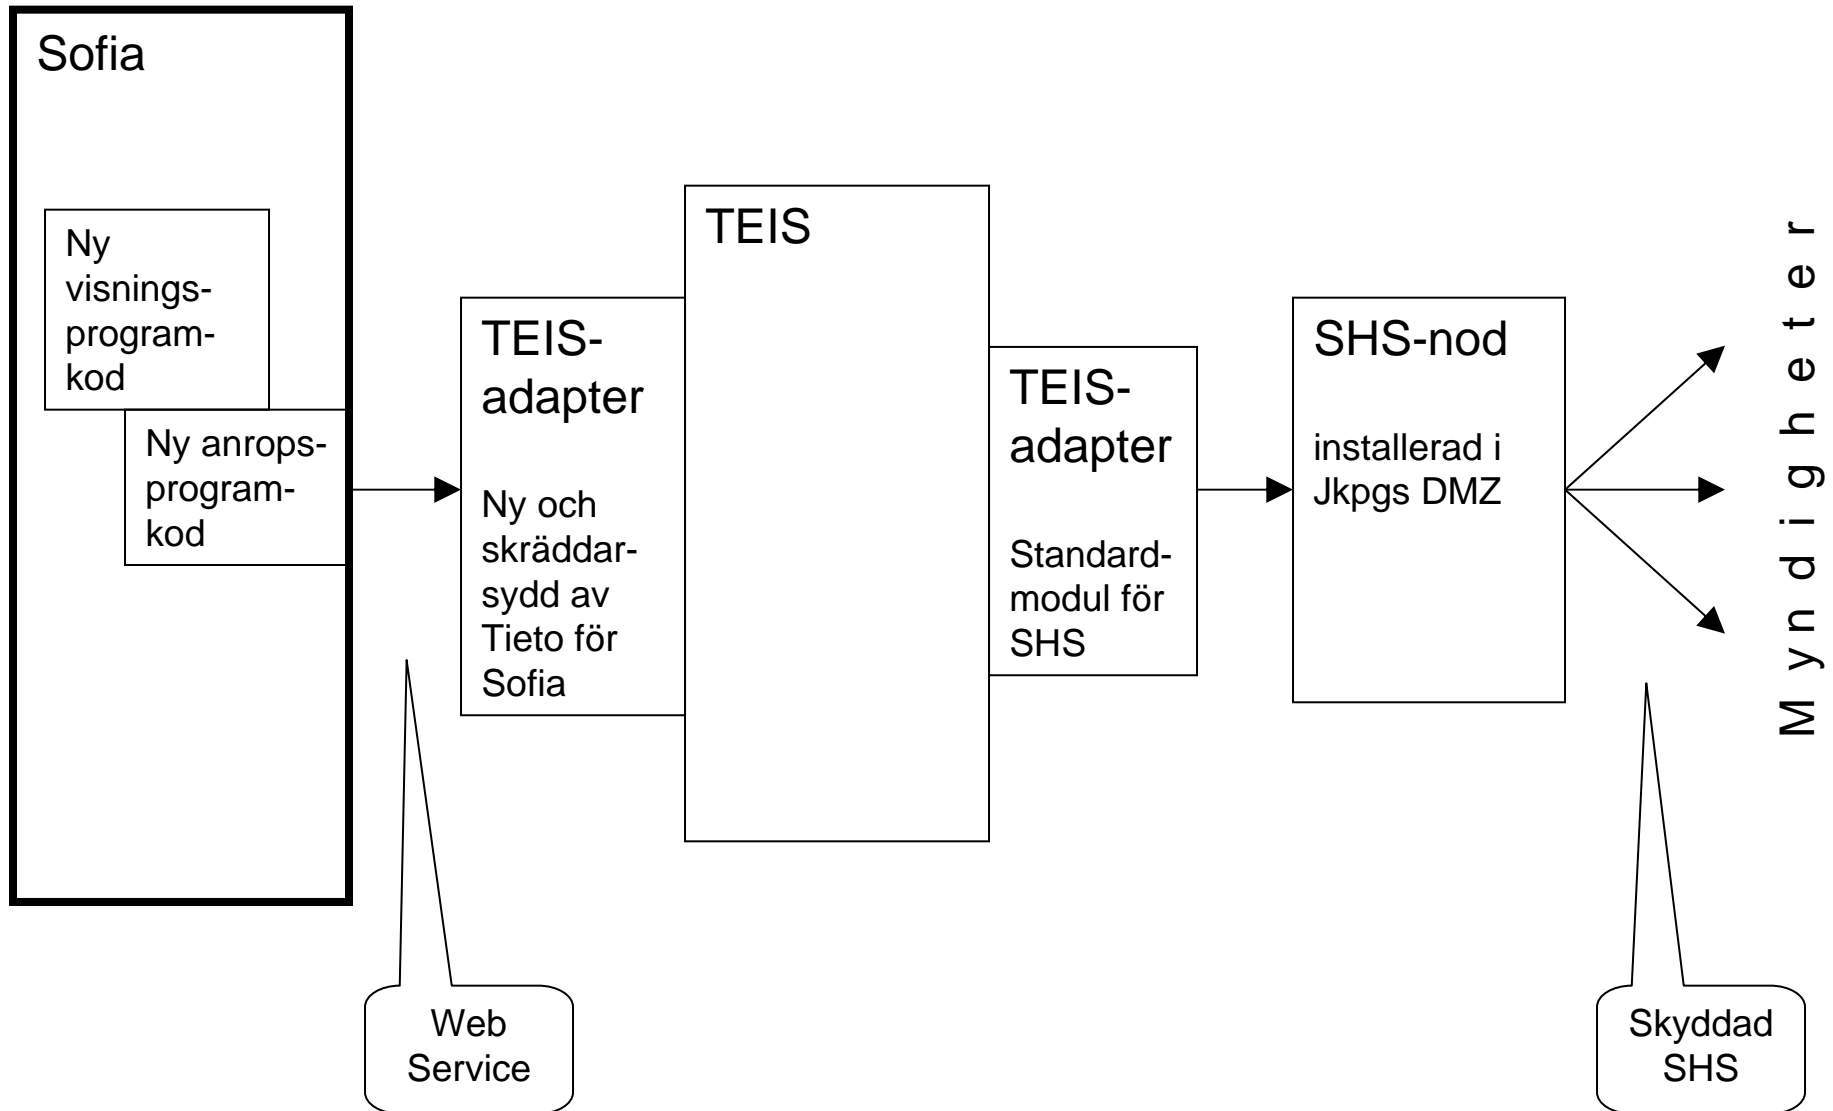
Sofia

Ny visningsprogramkod

Ny anropsprogramkod

TEIS-adapter

Ny och skräddarsydd av Tieto för Sofia

TEIS

TEIS-adapter

Standardmodul för SHS

SHS-nod

installerad i Jkpgs DMZ

Myndigheter

Web Service

Skyddad SHS